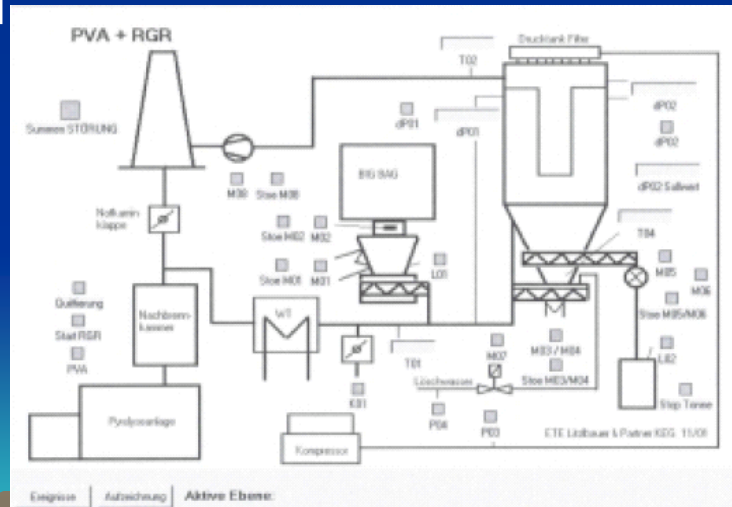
PVA + RGR

Summen STÖRUNG

Druckluft Filter

T02

dP01

dP01

dP02

dP02

dP02 Sollwert

M30

Stoe M30

Notkamin klappe

BIG BAG

Stoe M02

M02

Stoe M01

M01

L01

T04

M05

M06

Stoe M05/M06

L02

Stop Tonne

Quittierung

Start RGR

PVA

Nachbrennkammer

WT

T01

M07

M03 / M04

Stoe M03/M04

Löschwasser

K01

P04

P03

Pyrolyseanlage

Kompressor

ETE Lindbauer & Partner KEG 11/01

Ereignisse | Aufzeichnung | Aktive Ebene: